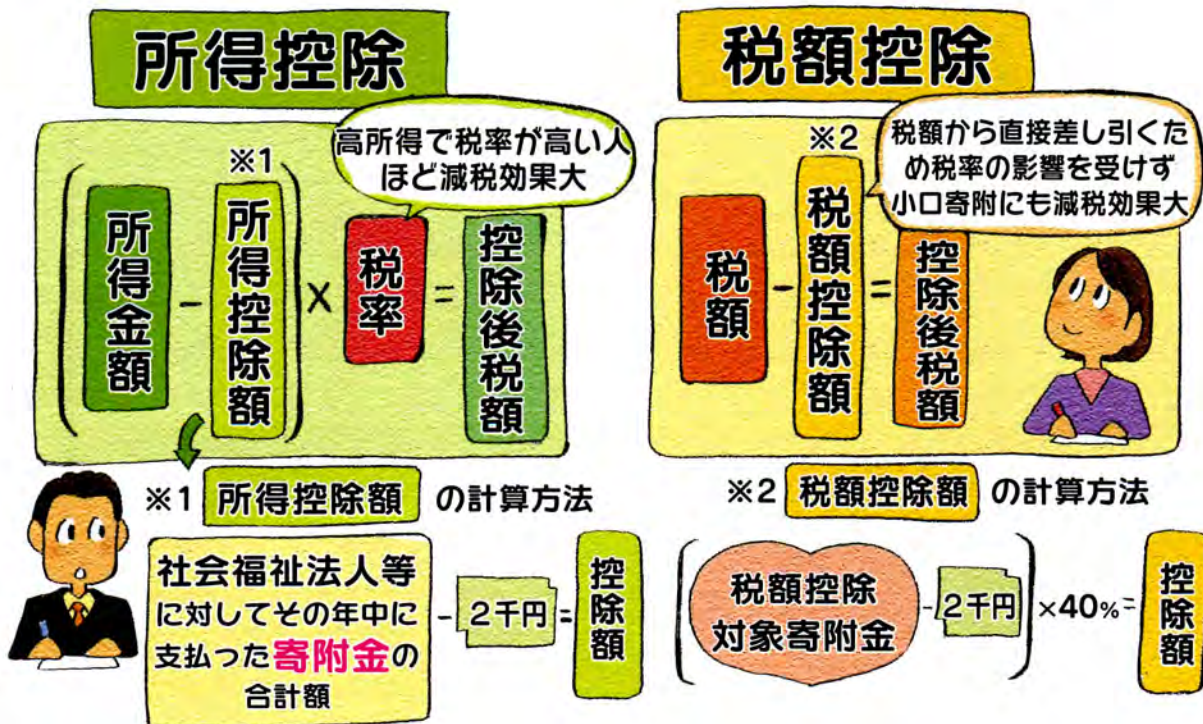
所得控除

高所得で税率が高い人ほど減税効果大

※1

(所得金額 − 所得控除額) × 税率 = 控除後税額

※1 所得控除額 の計算方法

社会福祉法人等に対してその年中に支払った寄附金の合計額 − 2千円 = 控除額

税額控除

※2

税額から直接差し引くため税率の影響を受けず小口寄附にも減税効果大

税額 − 税額控除額 = 控除後税額

※2 税額控除額 の計算方法

(税額控除対象寄附金 − 2千円) × 40% = 控除額